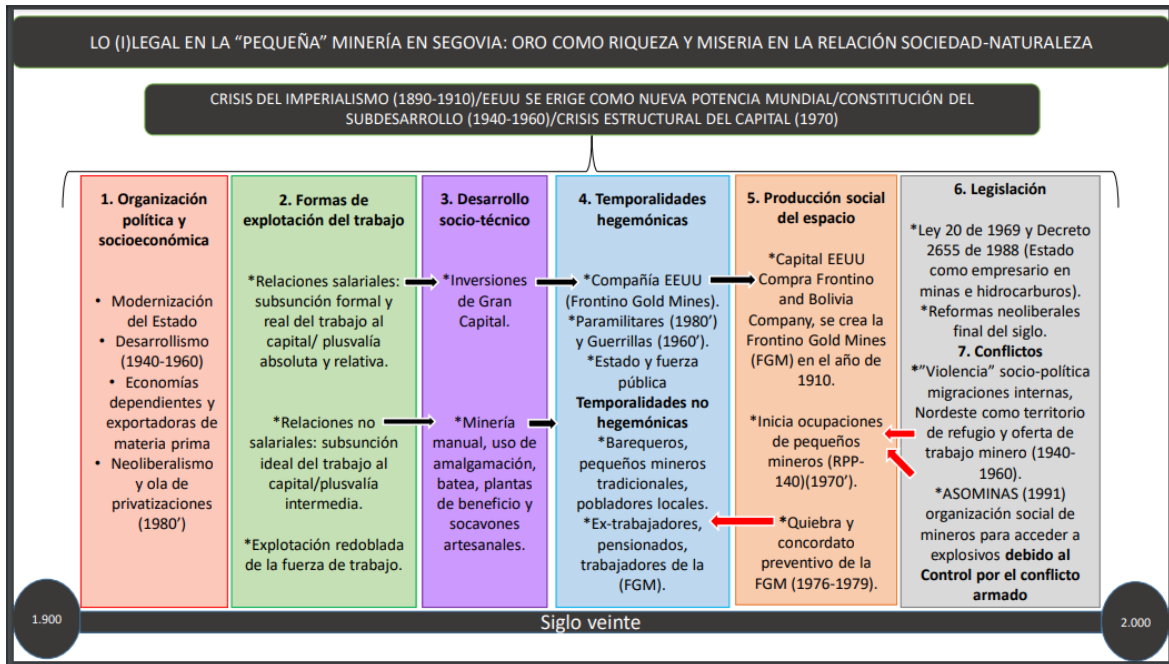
LO (I)LEGAL EN LA “PEQUEÑA” MINERÍA EN SEGOVIA: ORO COMO RIQUEZA Y MISERIA EN LA RELACIÓN SOCIEDAD-NATURALEZA

CRISIS DEL IMPERIALISMO (1890-1910)/EEUU SE ERIGE COMO NUEVA POTENCIA MUNDIAL/CONSTITUCIÓN DEL SUBDESARROLLO (1940-1960)/CRISIS ESTRUCTURAL DEL CAPITAL (1970)

1. Organización política y socioeconómica

• Modernización del Estado
• Desarrollismo (1940-1960)
• Economías dependientes y exportadoras de materia prima
• Neoliberalismo y ola de privatizaciones (1980’)

2. Formas de explotación del trabajo

*Relaciones salariales: subsunción formal y real del trabajo al capital/ plusvalía absoluta y relativa.

*Relaciones no salariales: subsunción ideal del trabajo al capital/plusvalía intermedia.

*Explotación redoblada de la fuerza de trabajo.

3. Desarrollo socio-técnico

*Inversiones de Gran Capital.

*Minería manual, uso de amalgamación, batea, plantas de beneficio y socavones artesanales.

4. Temporalidades hegemónicas

*Compañía EEUU (Frontino Gold Mines).
*Paramilitares (1980’) y Guerrillas (1960’).
*Estado y fuerza pública

Temporalidades no hegemónicas

*Barequeros, pequeños mineros tradicionales, pobladores locales.
*Ex-trabajadores, pensionados, trabajadores de la (FGM).

5. Producción social del espacio

*Capital EEUU Compra Frontino and Bolivia Company, se crea la Frontino Gold Mines (FGM) en el año de 1910.

*Inicia ocupaciones de pequeños mineros (RPP-140)(1970’).

*Quiebra y concordato preventivo de la FGM (1976-1979).

6. Legislación

*Ley 20 de 1969 y Decreto 2655 de 1988 (Estado como empresario en minas e hidrocarburos).
*Reformas neoliberales final del siglo.

7. Conflictos

*”Violencia” socio-política migraciones internas, Nordeste como territorio de refugio y oferta de trabajo minero (1940-1960).
*ASOMINAS (1991) organización social de mineros para acceder a explosivos debido al Control por el conflicto armado

1.900

Siglo veinte

2.000